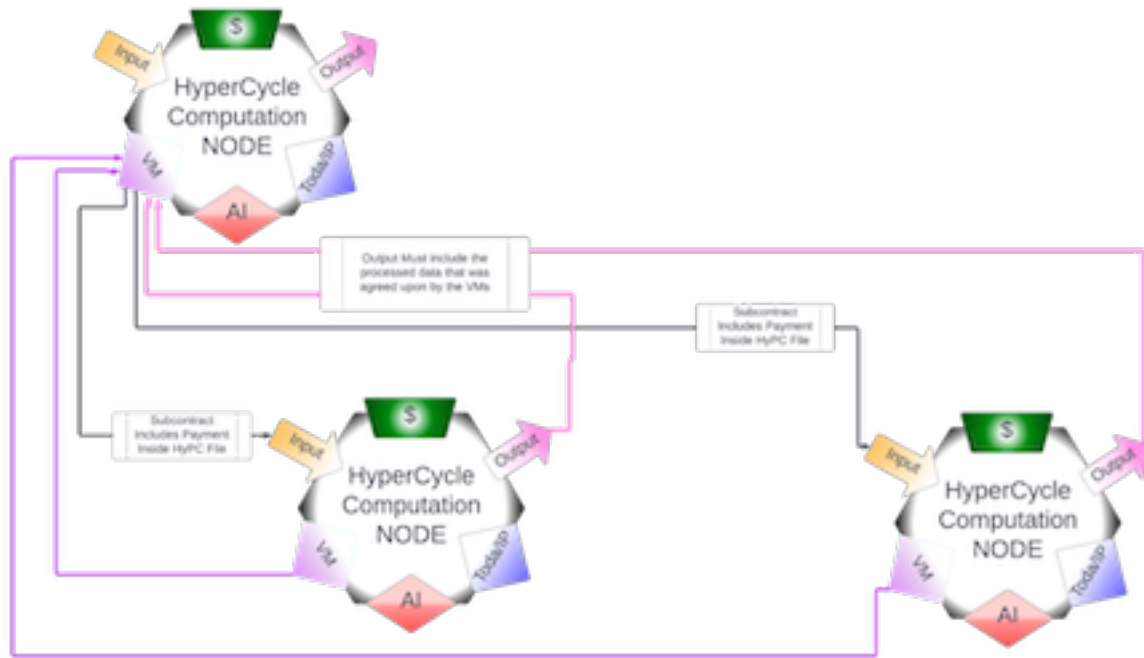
$

Input

Output

HyperCycle Computation NODE

VM

Toda/IP

AI

Output Must include the processed data that was agreed upon by the VMs

Subcontract Includes Payment Inside HyPC File

Subcontract Includes Payment Inside HyPC File

$

Input

Output

HyperCycle Computation NODE

VM

Toda/IP

AI

$

Input

Output

HyperCycle Computation NODE

VM

Toda/IP

AI